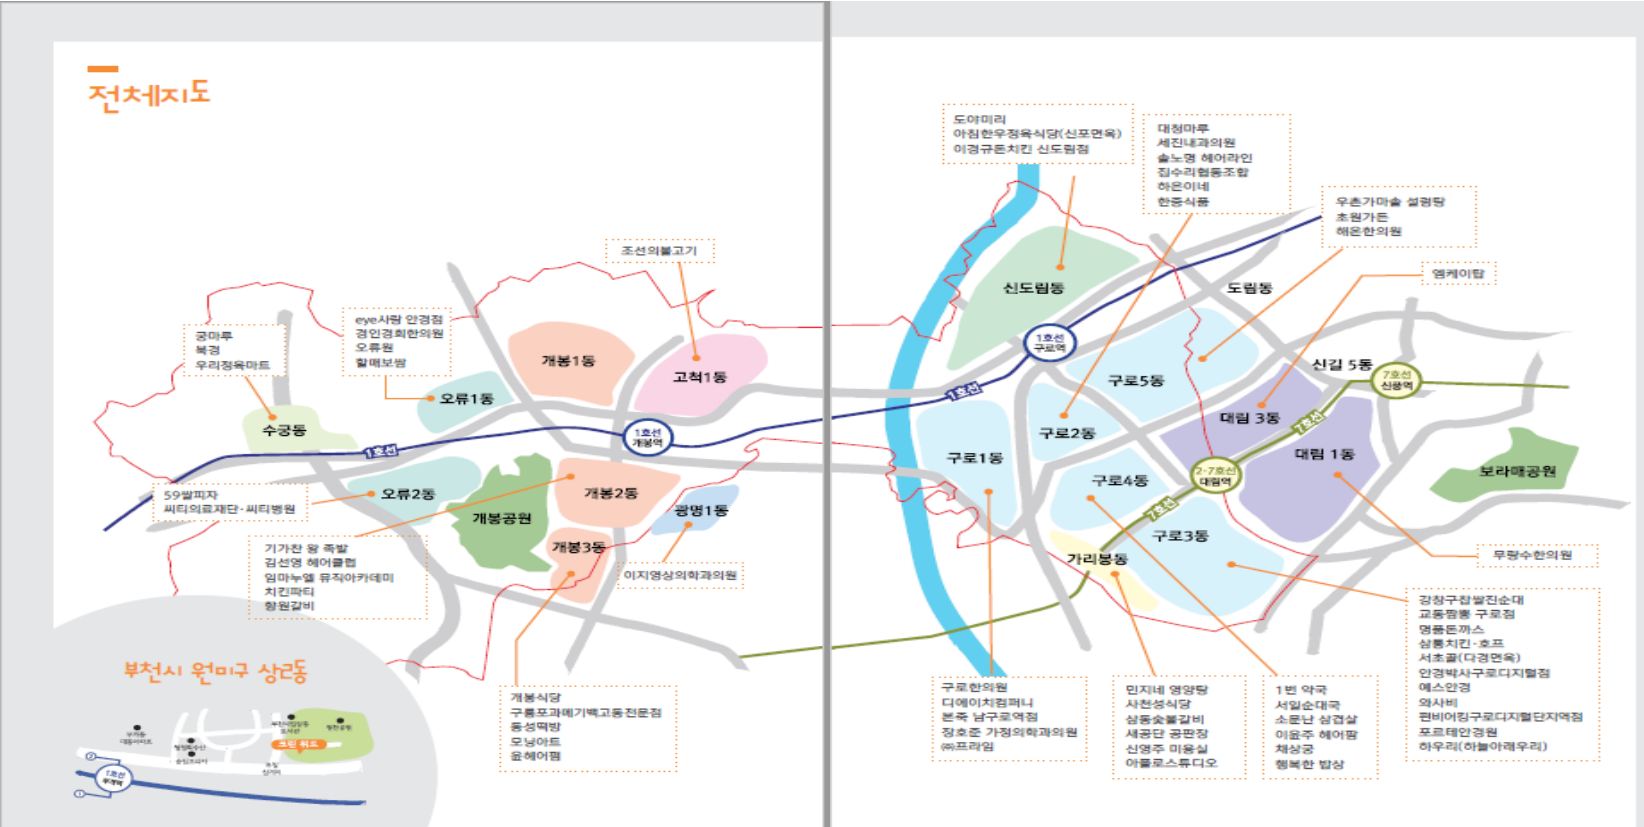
전체지도

조선의불고기

궁마루
복경
우리정육마트

eye사랑 안경점
경인경희한의원
오류원
할매보쌈

수궁동
오류1동
개봉1동
고척1동
1호선 개봉역
1호선
오류2동
개봉2동
개봉공원
광명1동
개봉3동

59쌀피자
씨티의료재단·씨티병원

기가찬 왕 족발
김선영 헤어클럽
임마누엘 뮤직아카데미
치킨파티
창원갈비

이지영심의학과의원

부천시 원미구 상동

개봉식당
구룡포과메기백고동전문점
동성떡방
모닝아트
윤헤어펌

도야미리
아침한우정육식당(신포면옥)
이경규돈치킨 신도림점

대청마루
세진내과의원
솔노명 헤어라인
집수리협동조합
하은이네
한중식품

우촌가마솥 설렁탕
초원가든
해온한의원

엠케이탑

신도림동
도림동
1호선 구로역
1호선
구로5동
신길 5동
7호선 신풍역
대림 3동
7호선
구로2동
구로1동
대림 1동
보라매공원
2·7호선 대림역
구로4동
7호선
구로3동
가리봉동

무량수한의원

강창구찹쌀진순대
교동짬뽕 구로점
명품돈까스
삼통치킨·호프
서초골(다경면옥)
안경박사구로디지털점
예스안경
와사비
펀비어킹구로디지털단지역점
포르테안경원
하우리(하늘아래우리)

구로한의원
디에이치컴퍼니
본죽 남구로역점
장호준 가정의학과의원
㈜프라임

민지네 영양탕
사천성식당
삼통숯불갈비
새공단 곰판장
신영주 미용실
아폴로스튜디오

1번 약국
서일순대국
소문난 삼겹살
이윤주 헤어펌
채상궁
행복한 밥상